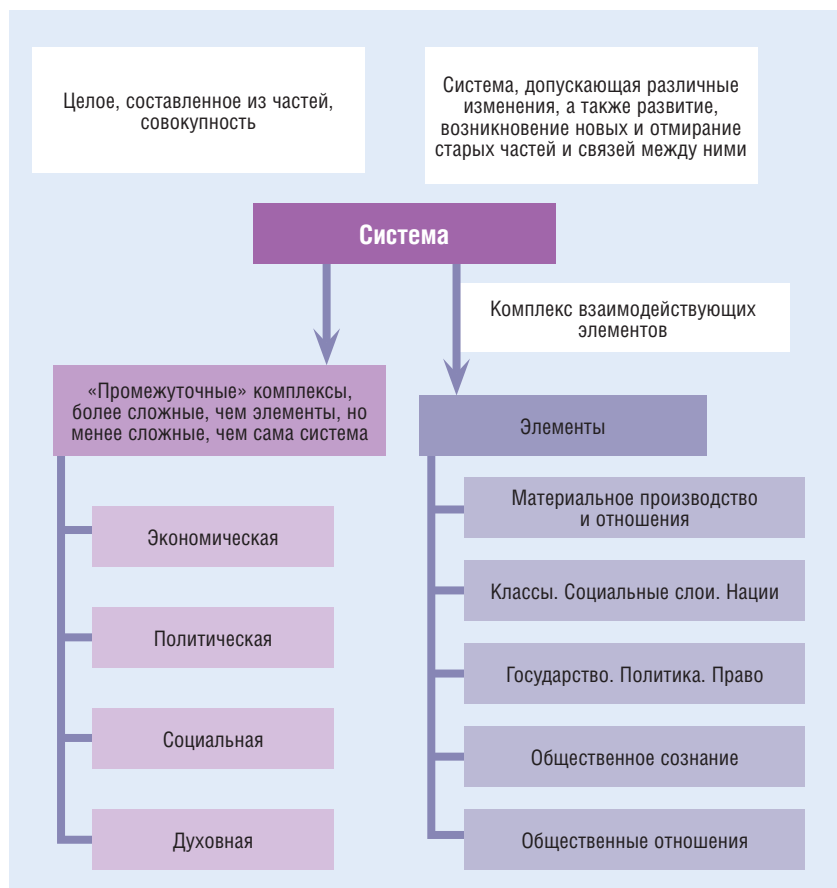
Целое, составленное из частей, совокупность

Система, допускающая различные изменения, а также развитие, возникновение новых и отмирание старых частей и связей между ними

Система

Комплекс взаимодействующих элементов

«Промежуточные» комплексы, более сложные, чем элементы, но менее сложные, чем сама система

Экономическая

Политическая

Социальная

Духовная

Элементы

Материальное производство и отношения

Классы. Социальные слои. Нации

Государство. Политика. Право

Общественное сознание

Общественные отношения